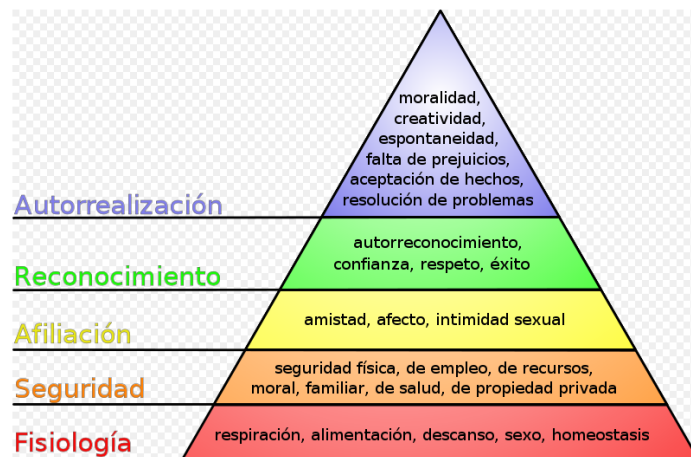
moralidad, creatividad, espontaneidad, falta de prejuicios, aceptación de hechos, resolución de problemas

Autorrealización

autorreconocimiento, confianza, respeto, éxito

Reconocimiento

amistad, afecto, intimidad sexual

Afiliación

seguridad física, de empleo, de recursos, moral, familiar, de salud, de propiedad privada

Seguridad

respiración, alimentación, descanso, sexo, homeostasis

Fisiología